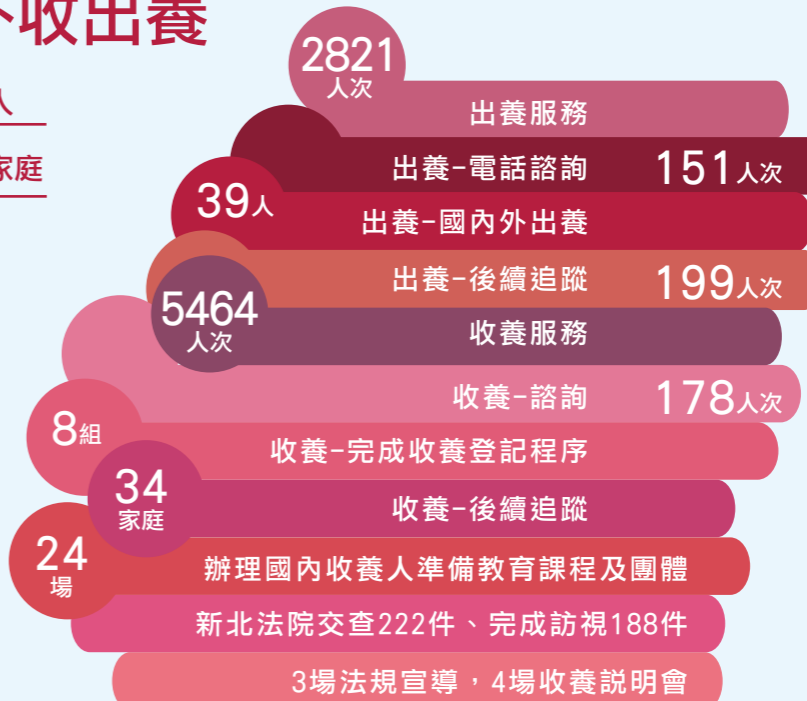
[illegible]收出養

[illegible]人

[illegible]家庭

2821 人次
出養服務

出養-電話諮詢 151人次

39人
出養-國內外出養

出養-後續追蹤 199人次

5464 人次
收養服務

收養-諮詢 178人次

8組
收養-完成收養登記程序

34 家庭
收養-後續追蹤

24 場
辦理國內收養人準備教育課程及團體

新北法院交查222件、完成訪視188件

3場法規宣導，4場收養說明會